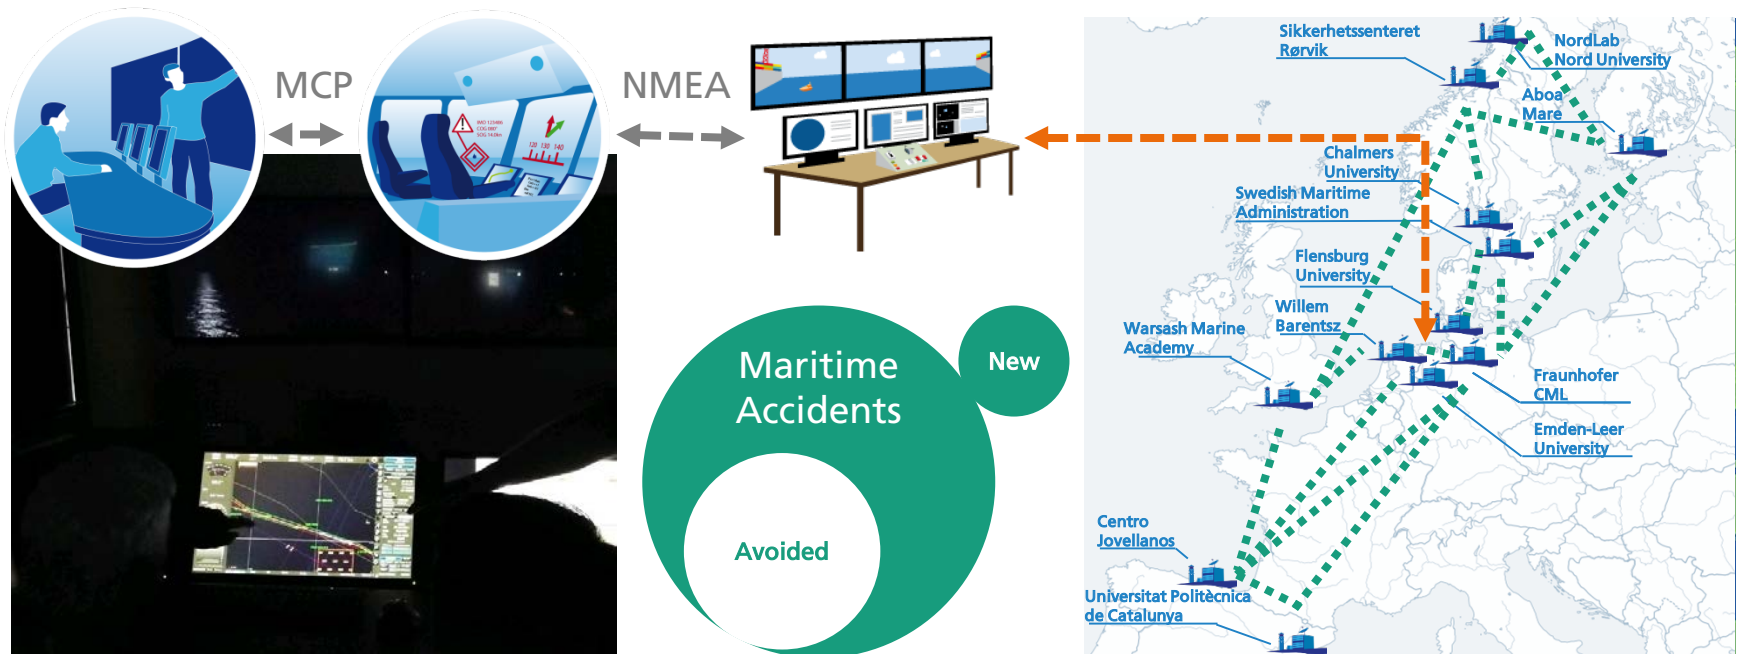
MCP

NMEA

Maritime Accidents

New

Avoided

Sikkerhetssenteret Rørvik

NordLab Nord University

Aboa Mare

Chalmers University

Swedish Maritime Administration

Flensburg University

Willem Barentsz

Warsash Marine Academy

Fraunhofer CML

Emden-Leer University

Centro Jovellanos

Universitat Politècnica de Catalunya